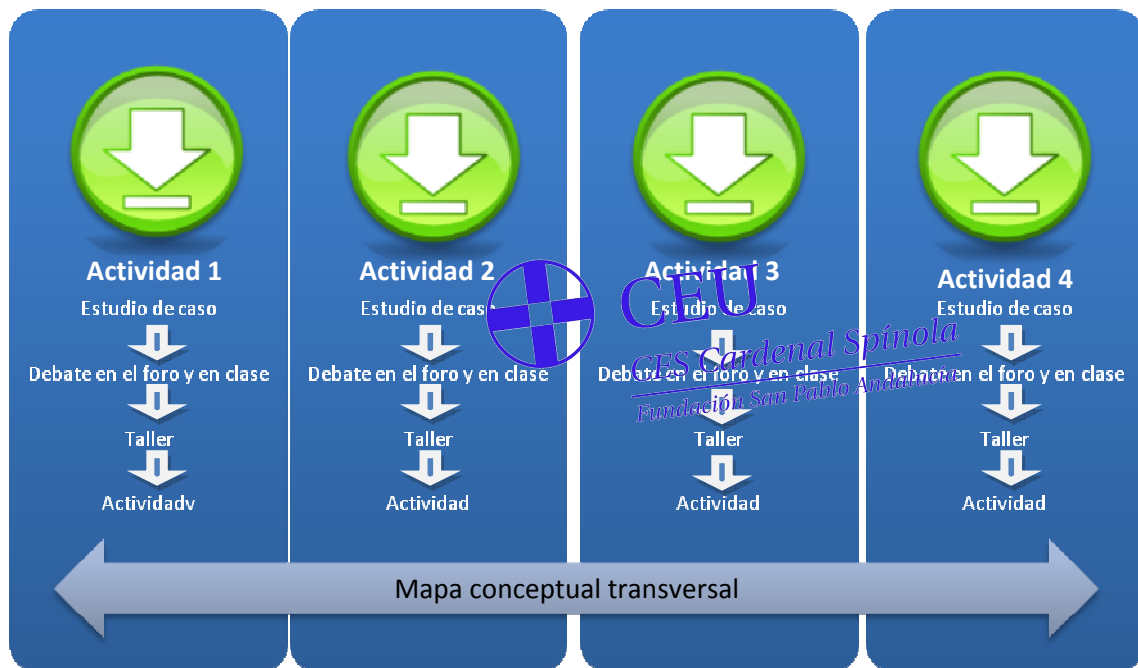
Actividad 1
Estudio de caso
Debate en el foro y en clase
Taller
Actividadv

Actividad 2
Estudio de caso
Debate en el foro y en clase
Taller
Actividad

Actividad 3
Estudio de caso
Debate en el foro y en clase
Taller
Actividad

Actividad 4
Estudio de caso
Debate en el foro y en clase
Taller
Actividad

CEU
CES Cardenal Spínola
Fundación San Pablo Andalucía

Mapa conceptual transversal